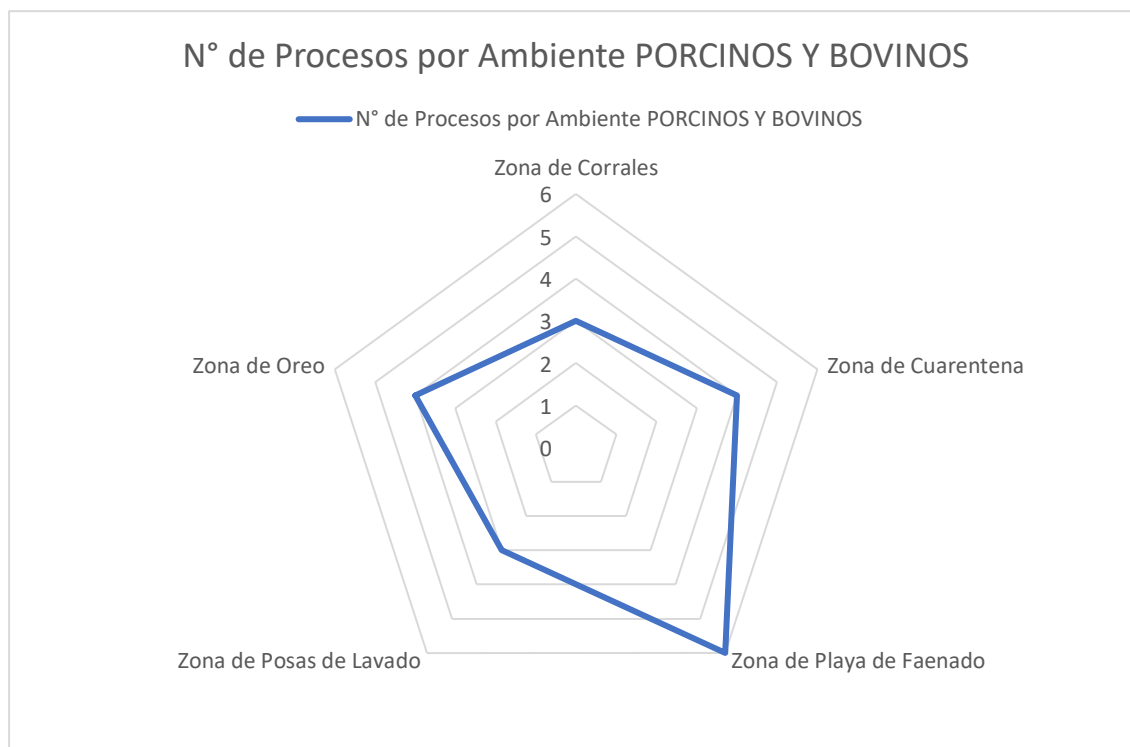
N° de Procesos por Ambiente PORCINOS Y BOVINOS

N° de Procesos por Ambiente PORCINOS Y BOVINOS

Zona de Corrales

6
5
4
3
2
1
0

Zona de Oreo

Zona de Cuarentena

Zona de Posas de Lavado

Zona de Playa de Faenado